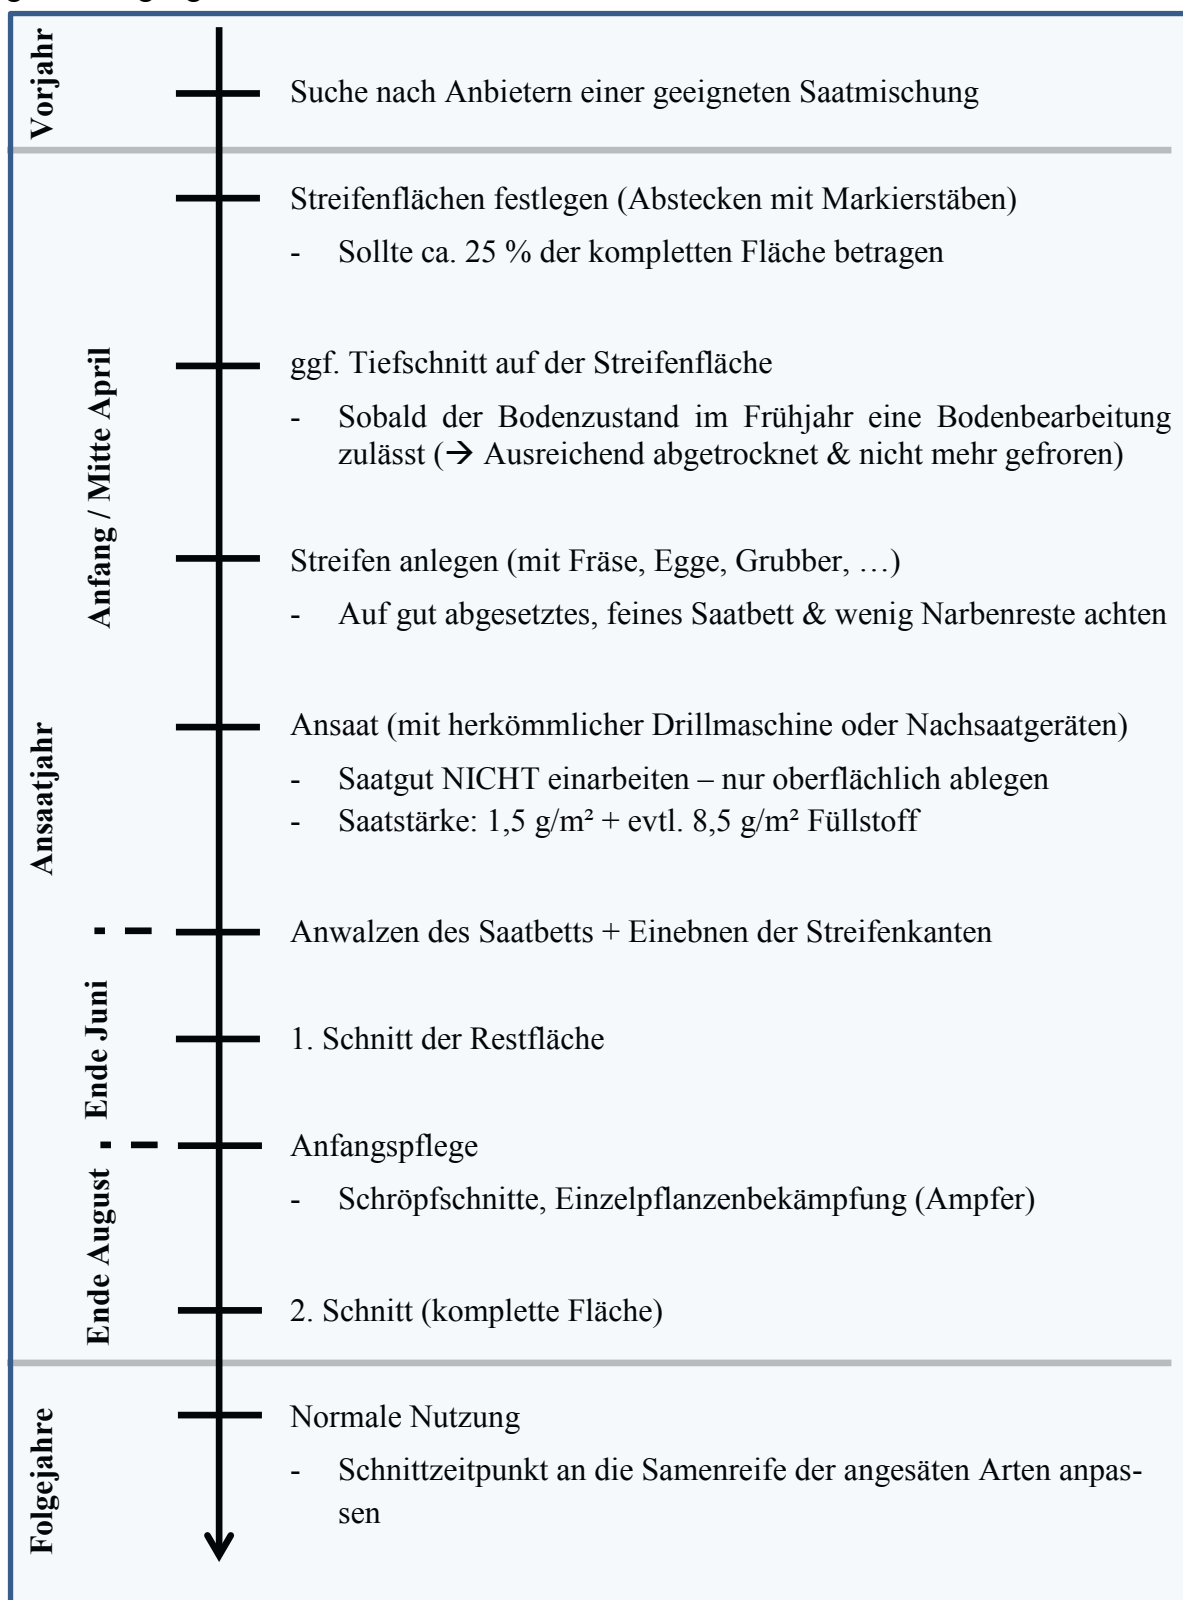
Vorjahr

Suche nach Anbietern einer geeigneten Saatmischung

Ansaatjahr

Anfang / Mitte April

Streifenflächen festlegen (Abstecken mit Markierstäben)

- Sollte ca. 25 % der kompletten Fläche betragen

ggf. Tiefschnitt auf der Streifenfläche

- Sobald der Bodenzustand im Frühjahr eine Bodenbearbeitung zulässt (→ Ausreichend abgetrocknet & nicht mehr gefroren)

Streifen anlegen (mit Fräse, Egge, Grubber, …)

- Auf gut abgesetztes, feines Saatbett & wenig Narbenreste achten

Ansaat (mit herkömmlicher Drillmaschine oder Nachsaatgeräten)

- Saatgut NICHT einarbeiten – nur oberflächlich ablegen
- Saatstärke: 1,5 g/m² + evtl. 8,5 g/m² Füllstoff

Anwalzen des Saatbetts + Einebnen der Streifenkanten

Ende Juni

1. Schnitt der Restfläche

Anfangspflege

- Schröpfschnitte, Einzelpflanzenbekämpfung (Ampfer)

Ende August

2. Schnitt (komplette Fläche)

Folgejahre

Normale Nutzung

- Schnittzeitpunkt an die Samenreife der angesäten Arten anpassen